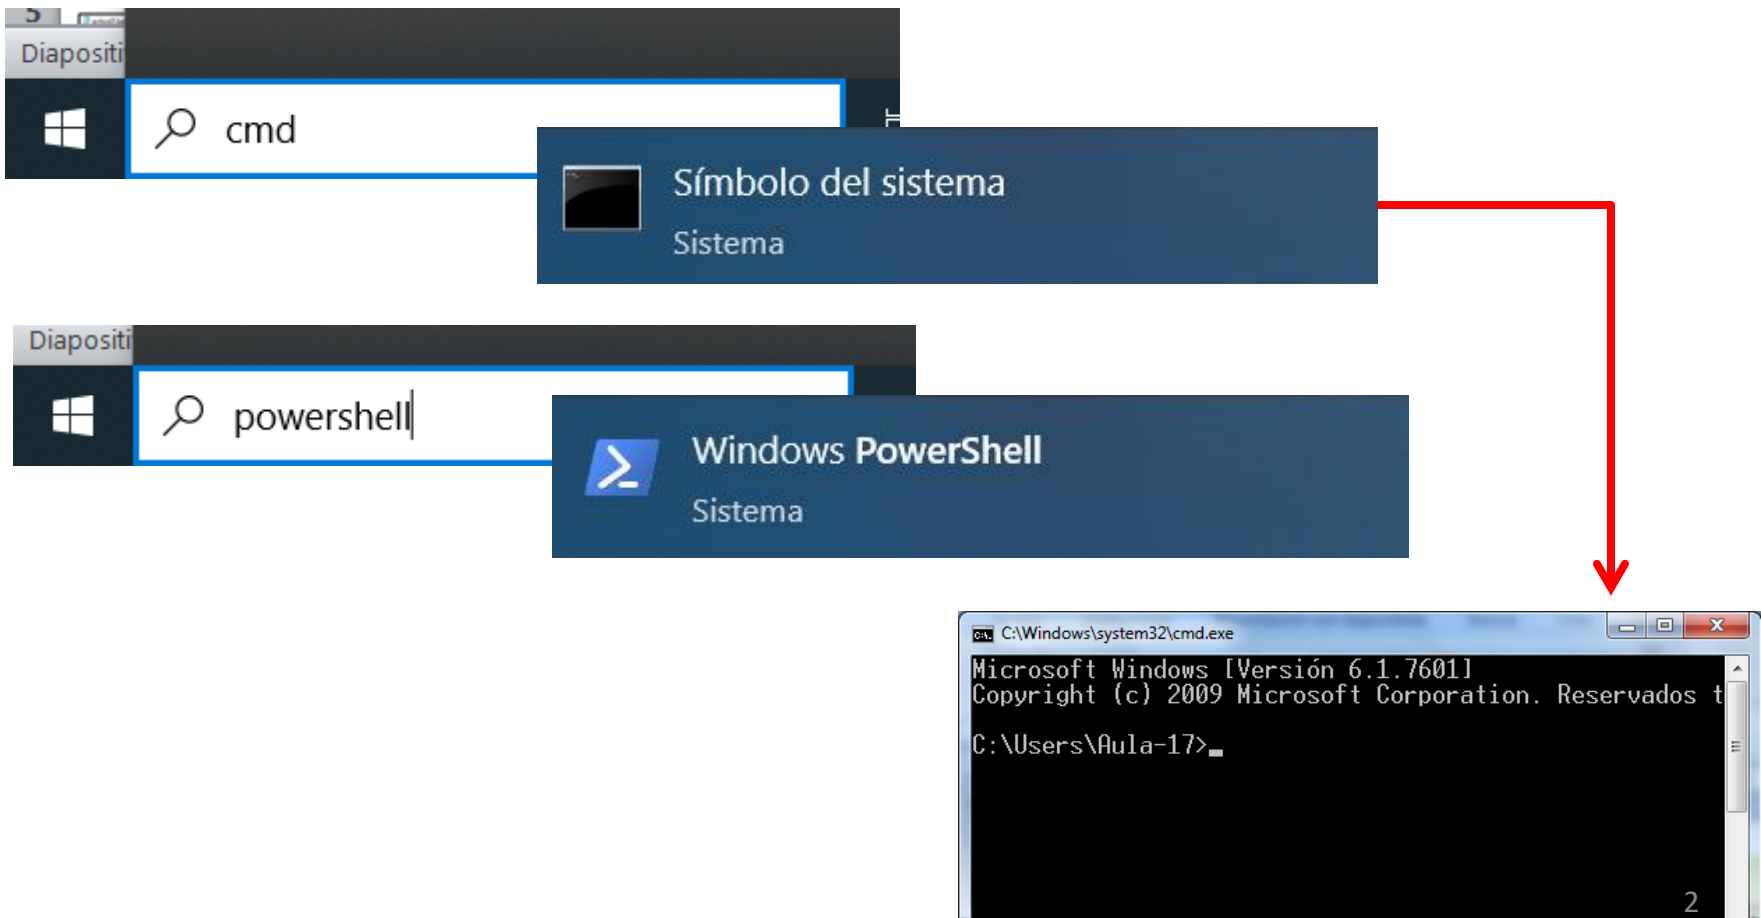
Diapositi

cmd

Símbolo del sistema
Sistema

Diapositi

powershell

Windows PowerShell
Sistema

C:\Windows\system32\cmd.exe

Microsoft Windows [Versión 6.1.7601]
Copyright (c) 2009 Microsoft Corporation. Reservados t

C:\Users\Aula-17>_

2